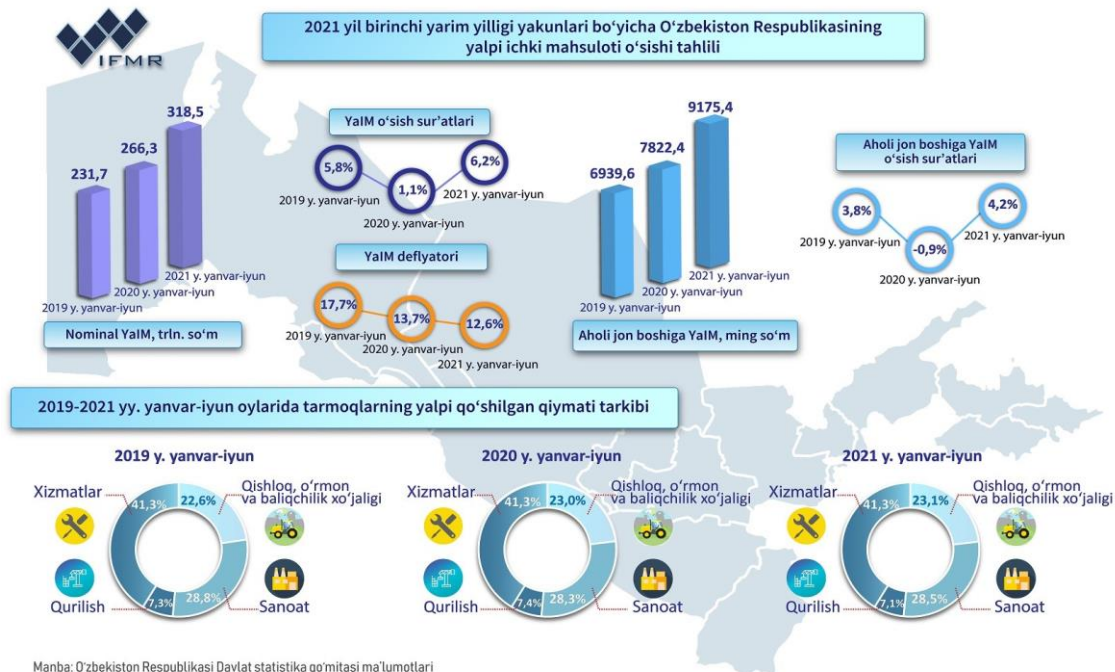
IFMR

2021 yil birinchi yarim yilligi yakunlari bo‘yicha O‘zbekiston Respublikasining yalpi ichki mahsuloti o‘sishi tahlili

318,5
266,3
231,7
2019 y. yanvar-iyun
2020 y. yanvar-iyun
2021 y. yanvar-iyun
Nominal YaIM, trln. so‘m

YaIM o‘sish sur’atlari
5,8%
2019 y. yanvar-iyun
1,1%
2020 y. yanvar-iyun
6,2%
2021 y. yanvar-iyun

YaIM deflyatori
17,7%
2019 y. yanvar-iyun
13,7%
2020 y. yanvar-iyun
12,6%
2021 y. yanvar-iyun

9175,4
7822,4
6939,6
2019 y. yanvar-iyun
2020 y. yanvar-iyun
2021 y. yanvar-iyun
Aholi jon boshiga YaIM, ming so‘m

Aholi jon boshiga YaIM o‘sish sur’atlari
3,8%
2019 y. yanvar-iyun
-0,9%
2020 y. yanvar-iyun
4,2%
2021 y. yanvar-iyun

2019-2021 yy. yanvar-iyun oylarida tarmoqlarning yalpi qo‘shilgan qiymati tarkibi

2019 y. yanvar-iyun
Xizmatlar 41,3%
22,6% Qishloq, o‘rmon va baliqchilik xo‘jaligi
Qurilish 7,3%
28,8% Sanoat

2020 y. yanvar-iyun
Xizmatlar 41,3%
23,0% Qishloq, o‘rmon va baliqchilik xo‘jaligi
Qurilish 7,4%
28,3% Sanoat

2021 y. yanvar-iyun
Xizmatlar 41,3%
23,1% Qishloq, o‘rmon va baliqchilik xo‘jaligi
Qurilish 7,1%
28,5% Sanoat

Manba: O‘zbekiston Respublikasi Davlat statistika qo‘mitasi ma’lumotlari